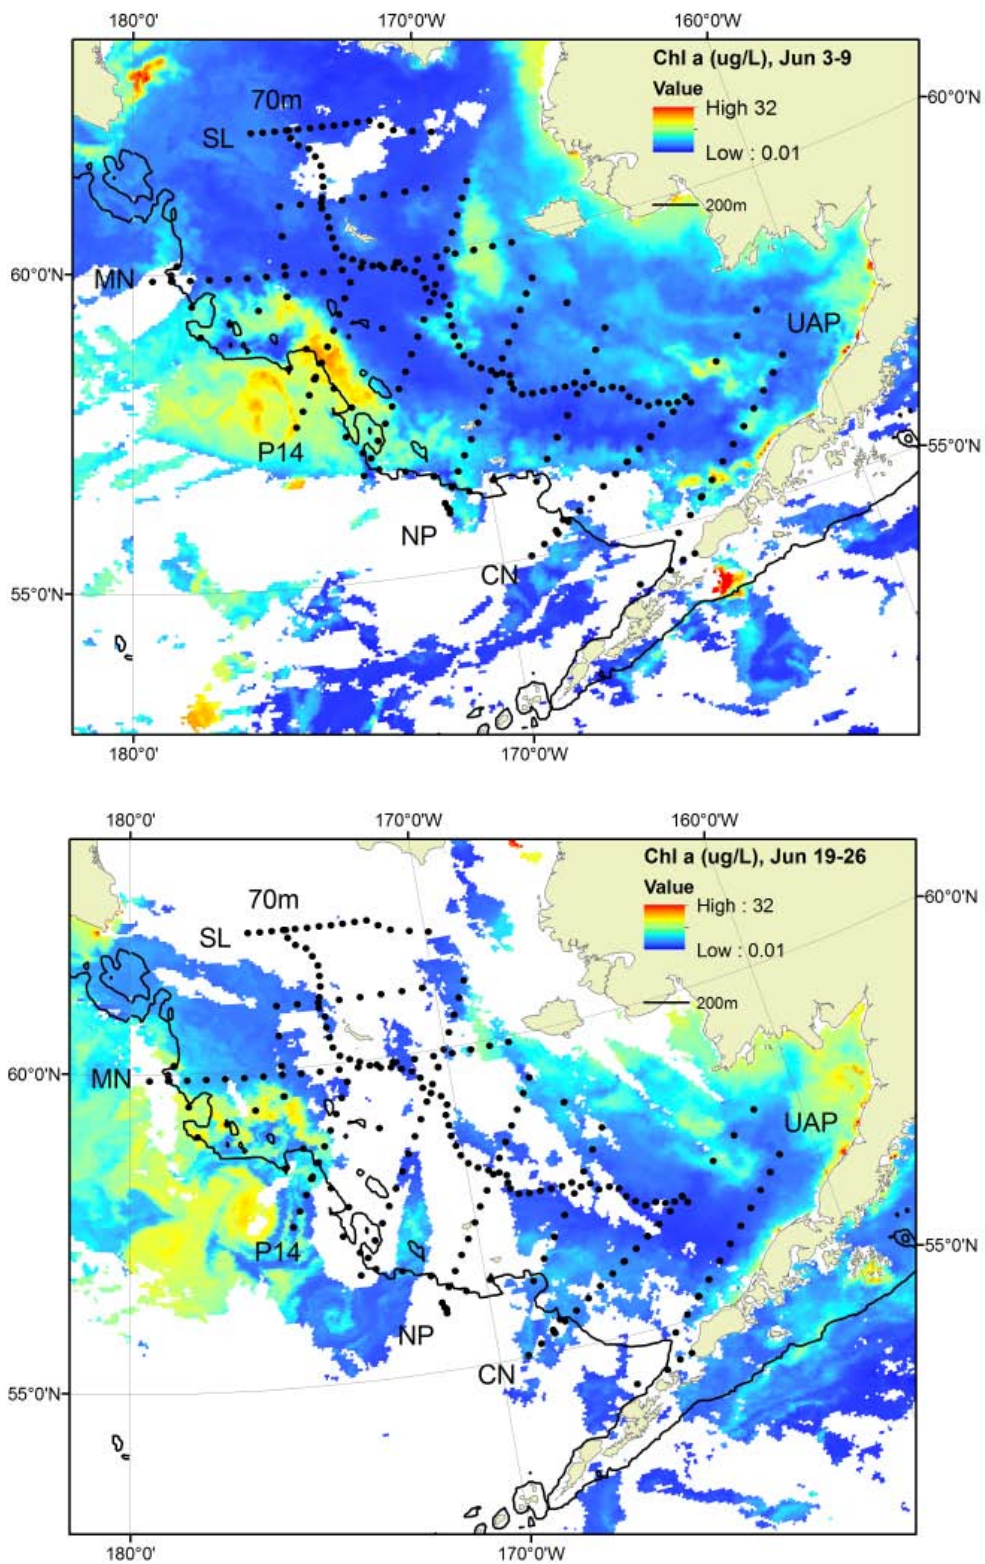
180°0'
170°0'W
160°0'W
Chl a (ug/L), Jun 3-9
Value
High 32
Low : 0.01
200m
60°0'N
70m
SL
60°0'N
MN
UAP
P14
55°0'N
NP
CN
55°0'N
180°0'
170°0'W

180°0'
170°0'W
160°0'W
Chl a (ug/L), Jun 19-26
Value
High : 32
Low : 0.01
200m
60°0'N
70m
SL
60°0'N
MN
UAP
P14
55°0'N
NP
CN
55°0'N
180°0'
170°0'W